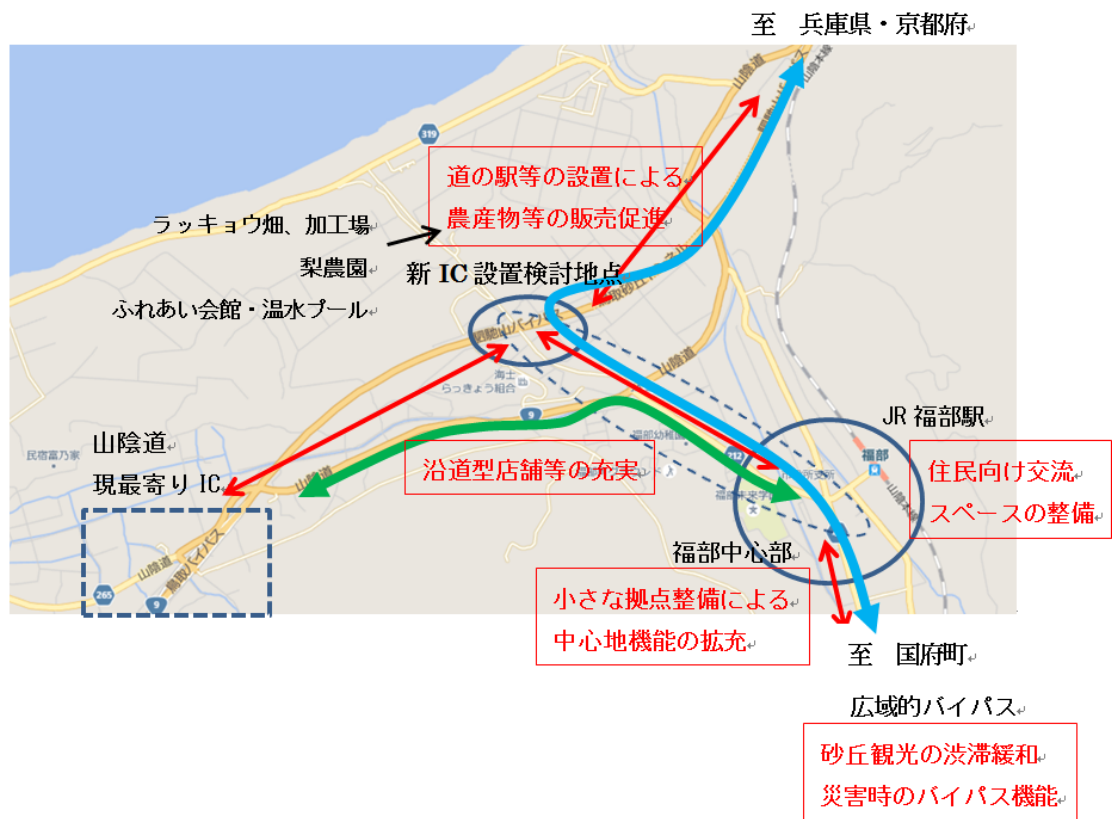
至　兵庫県・京都府

道の駅等の設置による
農産物等の販売促進

ラッキョウ畑、加工場
梨農園
ふれあい会館・温水プール

新 IC 設置検討地点

山陰道
319
海士
らっきょう組合
9
山陰道
福部幼稚園
福部
福部未来学園
山陰本線

JR 福部駅

山陰道
現最寄り IC

沿道型店舗等の充実

住民向け交流
スペースの整備

民宿富乃家
山陰道
鳥取バイパス
265
9

福部中心部

小さな拠点整備による
中心地機能の拡充

至　国府町

広域的バイパス
砂丘観光の渋滞緩和
災害時のバイパス機能